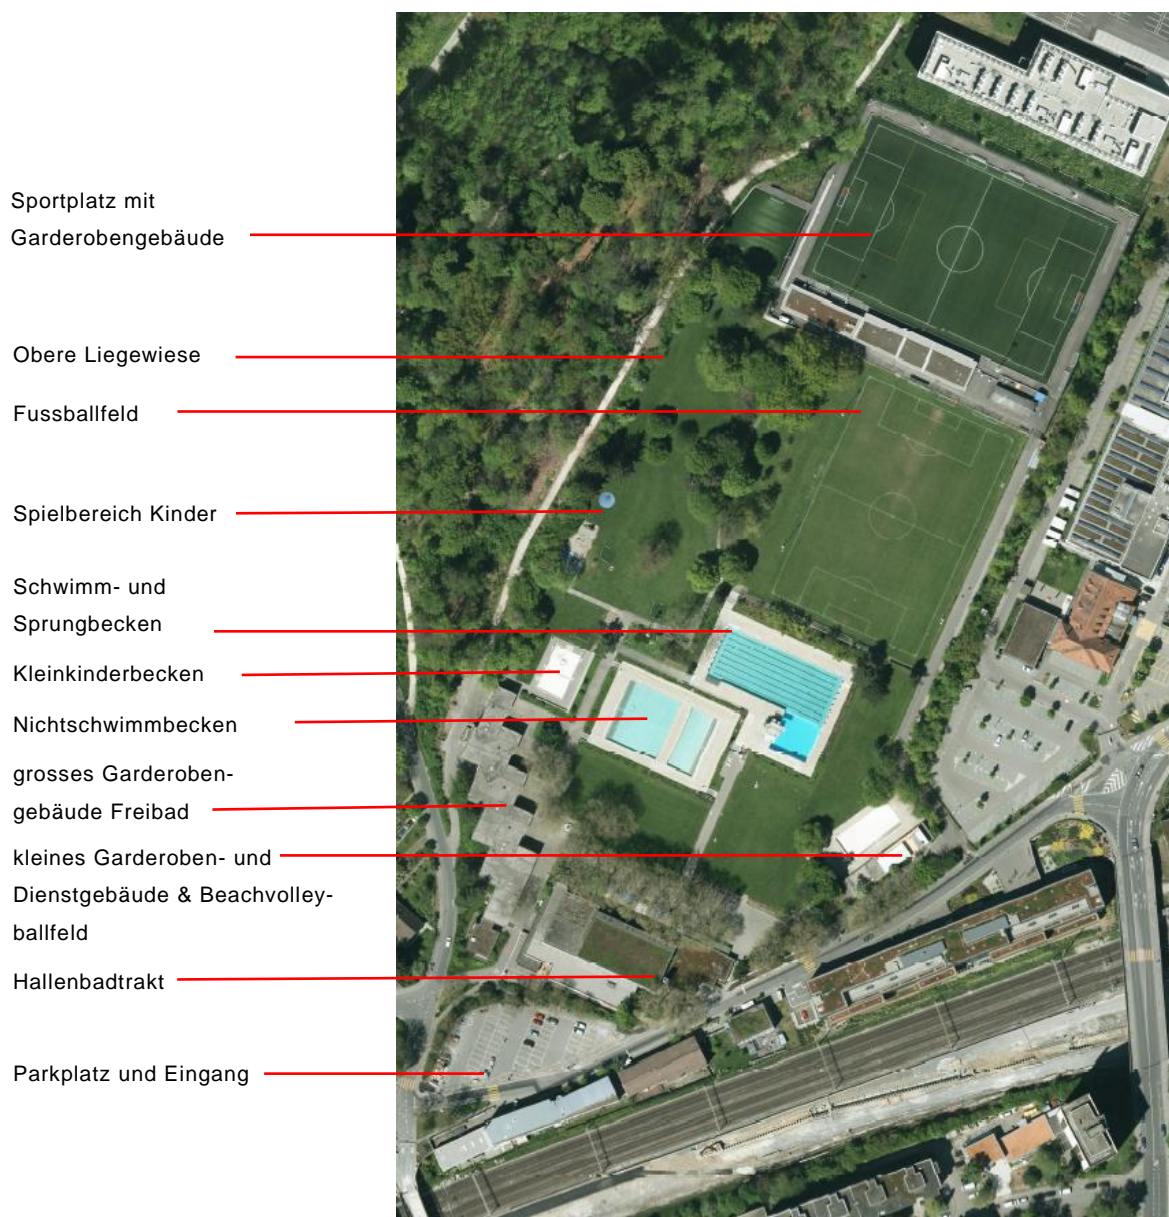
Sportplatz mit Garderobengebäude

Obere Liegewiese

Fussballfeld

Spielbereich Kinder

Schwimm- und Sprungbecken

Kleinkinderbecken

Nichtschwimmbecken

grosses Garderobengebäude Freibad

kleines Garderoben- und Dienstgebäude & Beachvolleyballfeld

Hallenbadtrakt

Parkplatz und Eingang